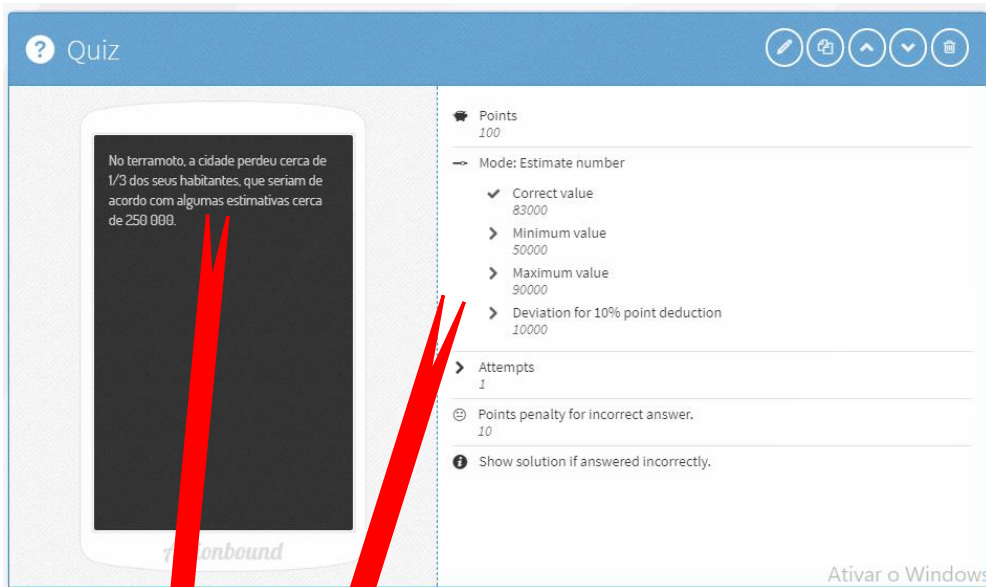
Quiz

No terramoto, a cidade perdeu cerca de 1/3 dos seus habitantes, que seriam de acordo com algumas estimativas cerca de 250 000.

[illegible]onbound

Points
100

Mode: Estimate number

Correct value
83000

Minimum value
50000

Maximum value
90000

Deviation for 10% point deduction
10000

Attempts
1

Points penalty for incorrect answer.
10

Show solution if answered incorrectly.

Ativar o Windows